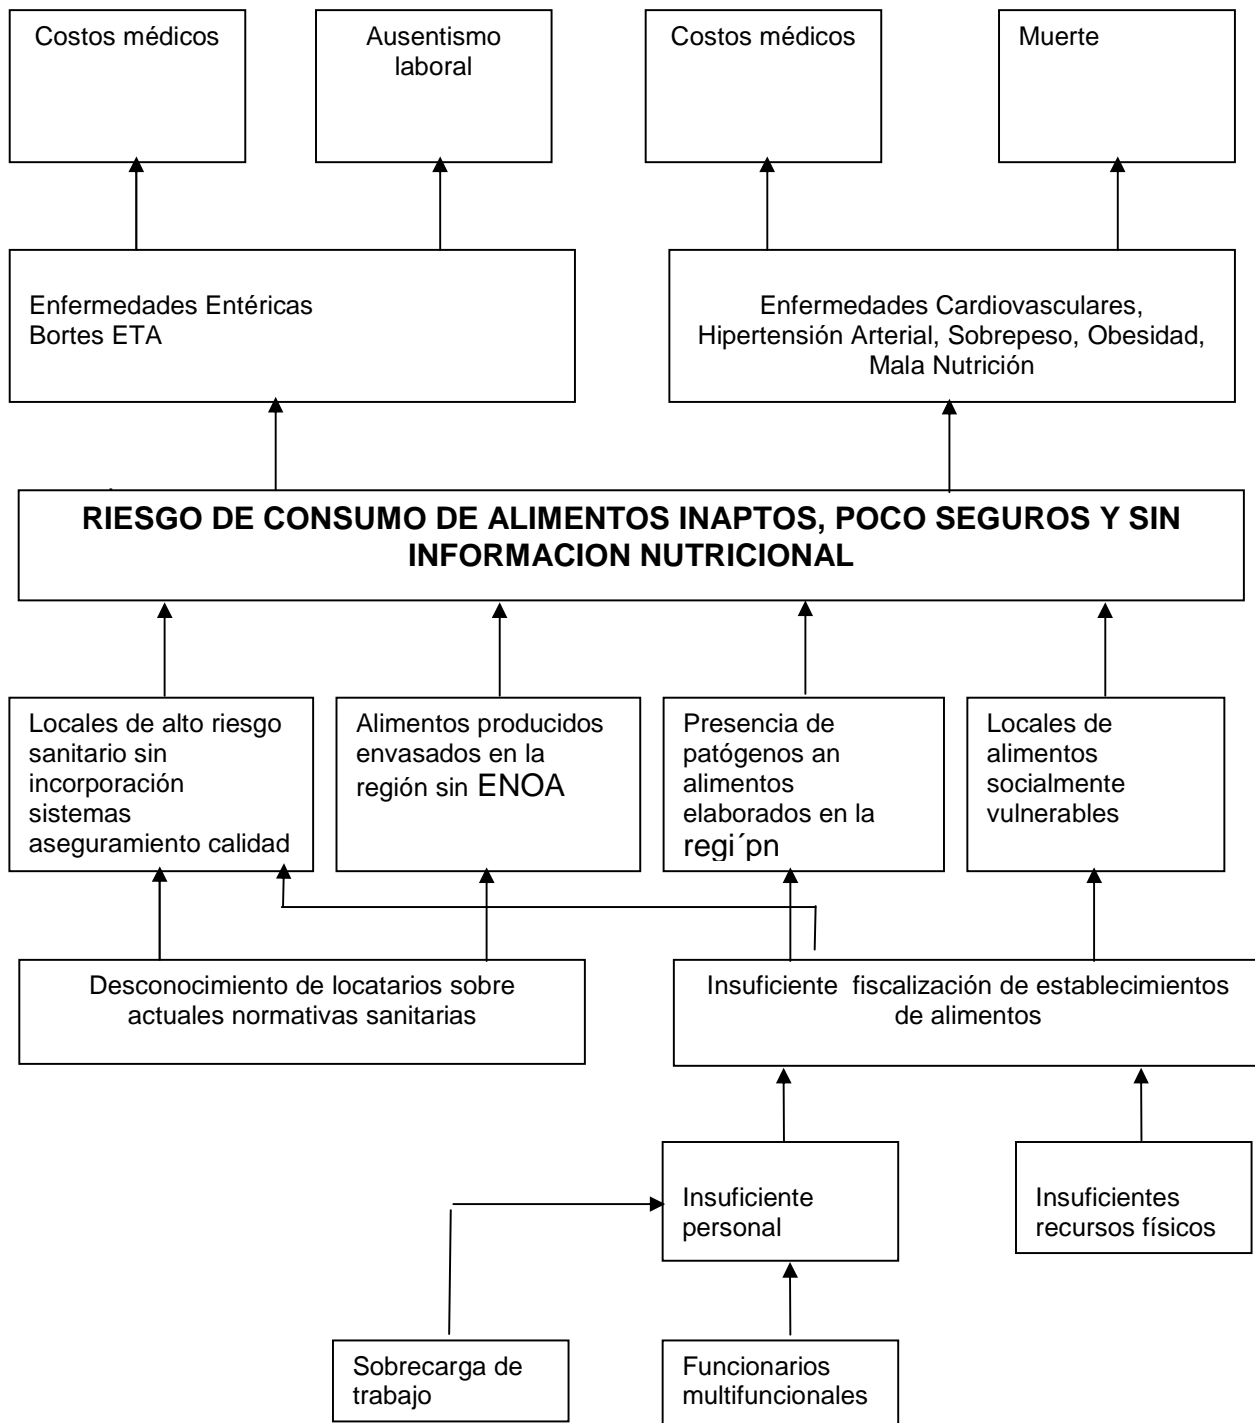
Costos médicos

Ausentismo laboral

Costos médicos

Muerte

Enfermedades Entéricas
Bortes ETA

Enfermedades Cardiovasculares, Hipertensión Arterial, Sobrepeso, Obesidad, Mala Nutrición

RIESGO DE CONSUMO DE ALIMENTOS INAPTOS, POCO SEGUROS Y SIN INFORMACION NUTRICIONAL

Locales de alto riesgo sanitario sin incorporación sistemas aseguramiento calidad

Alimentos producidos envasados en la región sin ENOA

Presencia de patógenos an alimentos elaborados en la regi´pn

Locales de alimentos socialmente vulnerables

Desconocimiento de locatarios sobre actuales normativas sanitarias

Insuficiente fiscalización de establecimientos de alimentos

Insuficiente personal

Insuficientes recursos físicos

Sobrecarga de trabajo

Funcionarios multifuncionales